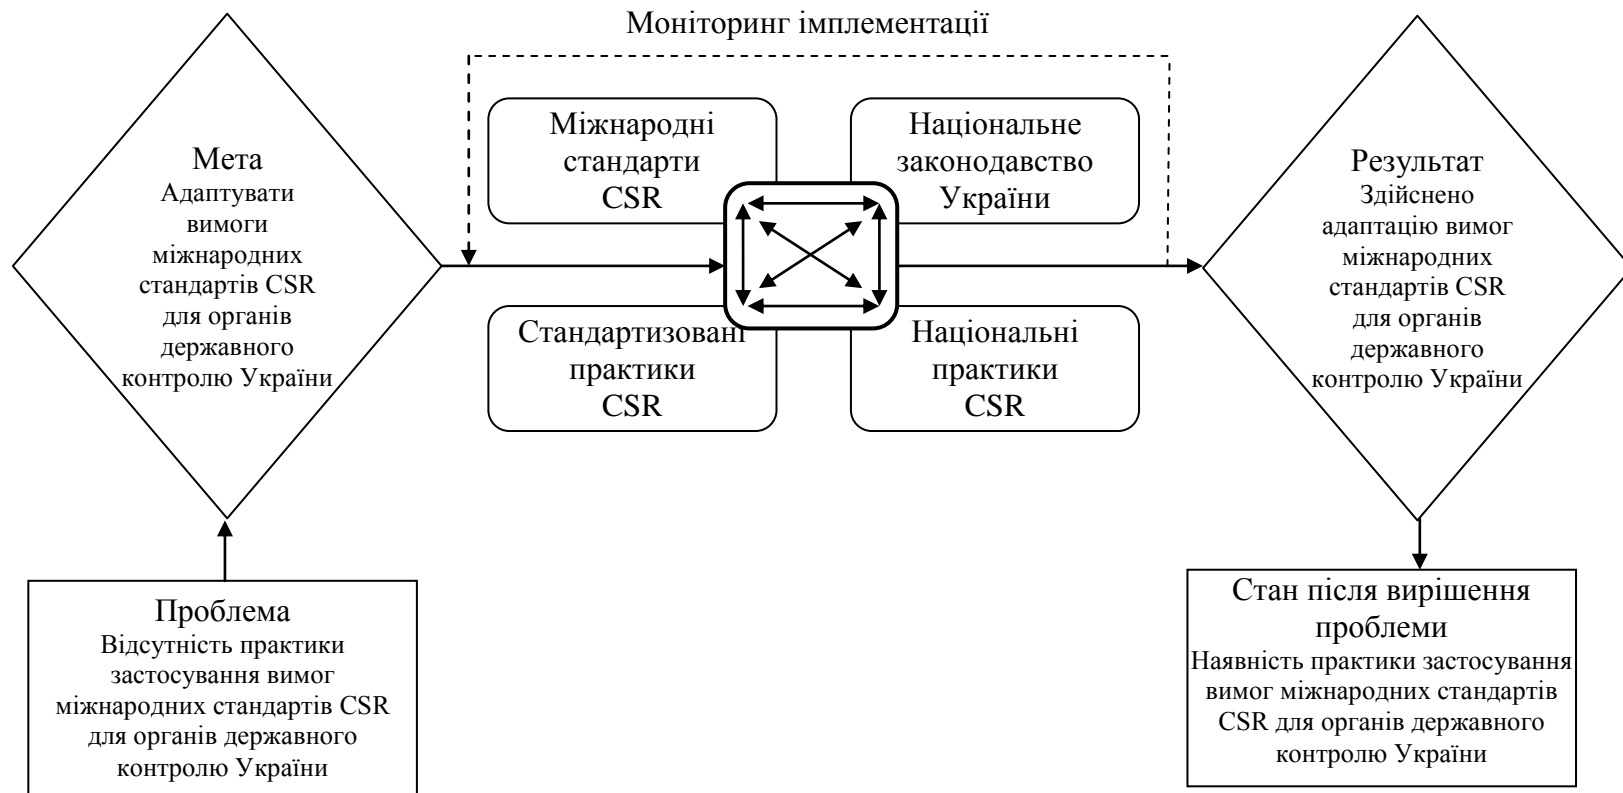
Моніторинг імплементації

Мета
Адаптувати вимоги міжнародних стандартів CSR для органів державного контролю України

Міжнародні стандарти CSR

Національне законодавство України

Стандартизовані практики CSR

Національні практики CSR

Результат
Здійснено адаптацію вимог міжнародних стандартів CSR для органів державного контролю України

Проблема
Відсутність практики застосування вимог міжнародних стандартів CSR для органів державного контролю України

Стан після вирішення проблеми
Наявність практики застосування вимог міжнародних стандартів CSR для органів державного контролю України